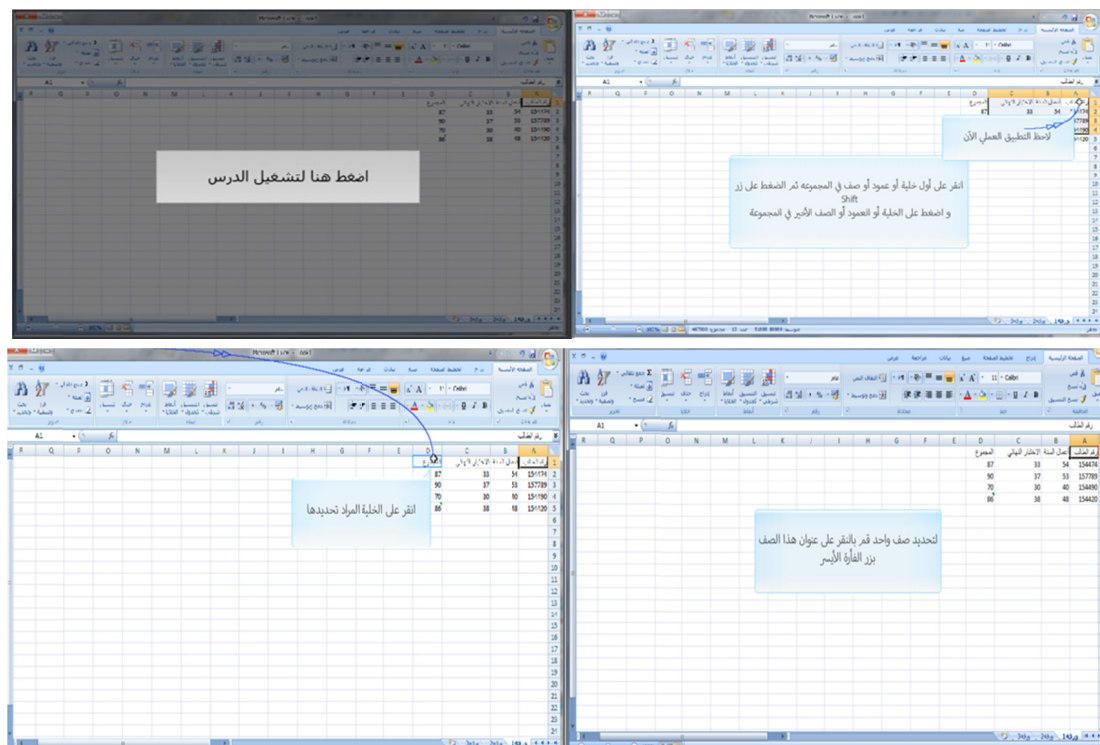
اضغط هنا لتشغيل الدرس

لاحظ التطبيق العملي الآن

انقر على أول خلية أو عمود أو صف في المجموعة ثم الضغط على زر Shift
و اضغط على الخلية أو العمود أو الصف الأخير في المجموعة

انقر على الخلية المراد تحديدها

لتحديد صف واحد قم بالنقر على عنوان هذا الصف بزر الفأرة الأيسر

| رقم الطالب | أعمال السنة | الاختبار النهائي | المجموع |
|---|---|---|---|
| 154474 | 54 | 33 | 87 |
| 157789 | 53 | 37 | 90 |
| 154490 | 40 | 30 | 70 |
| 154420 | 48 | 38 | 86 |